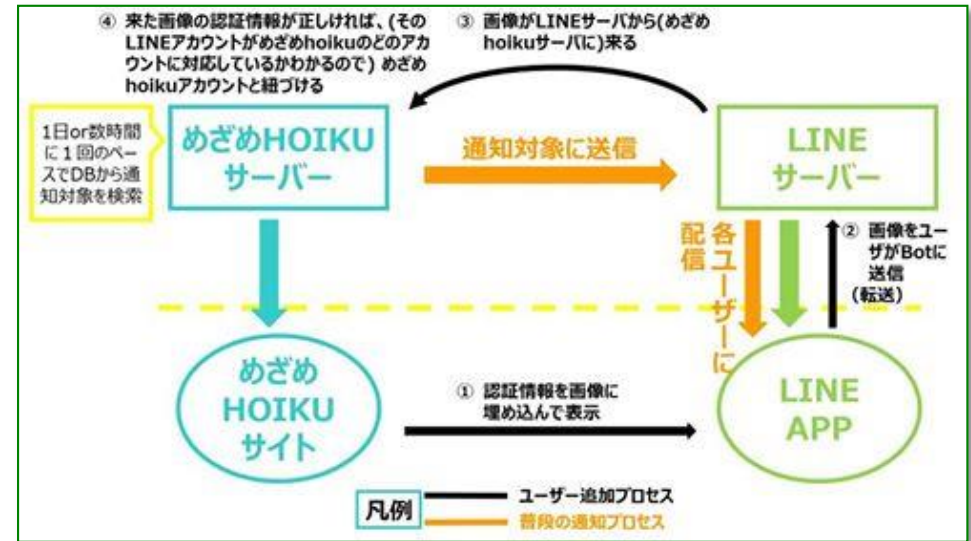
④ 来た画像の認証情報が正しければ、(そのLINEアカウントがめざめhoikuのどのアカウントに対応しているかわかるので) めざめhoikuアカウントと紐づける

③ 画像がLINEサーバから(めざめhoikuサーバに)来る

1日or数時間に1回のペースでDBから通知対象を検索

めざめHOIKU サーバー

通知対象に送信

LINE サーバー

各ユーザーに配信

② 画像をユーザがBotに送信 (転送)

めざめ HOIKU サイト

① 認証情報を画像に埋め込んで表示

LINE APP

凡例

ユーザー追加プロセス

普段の通知プロセス